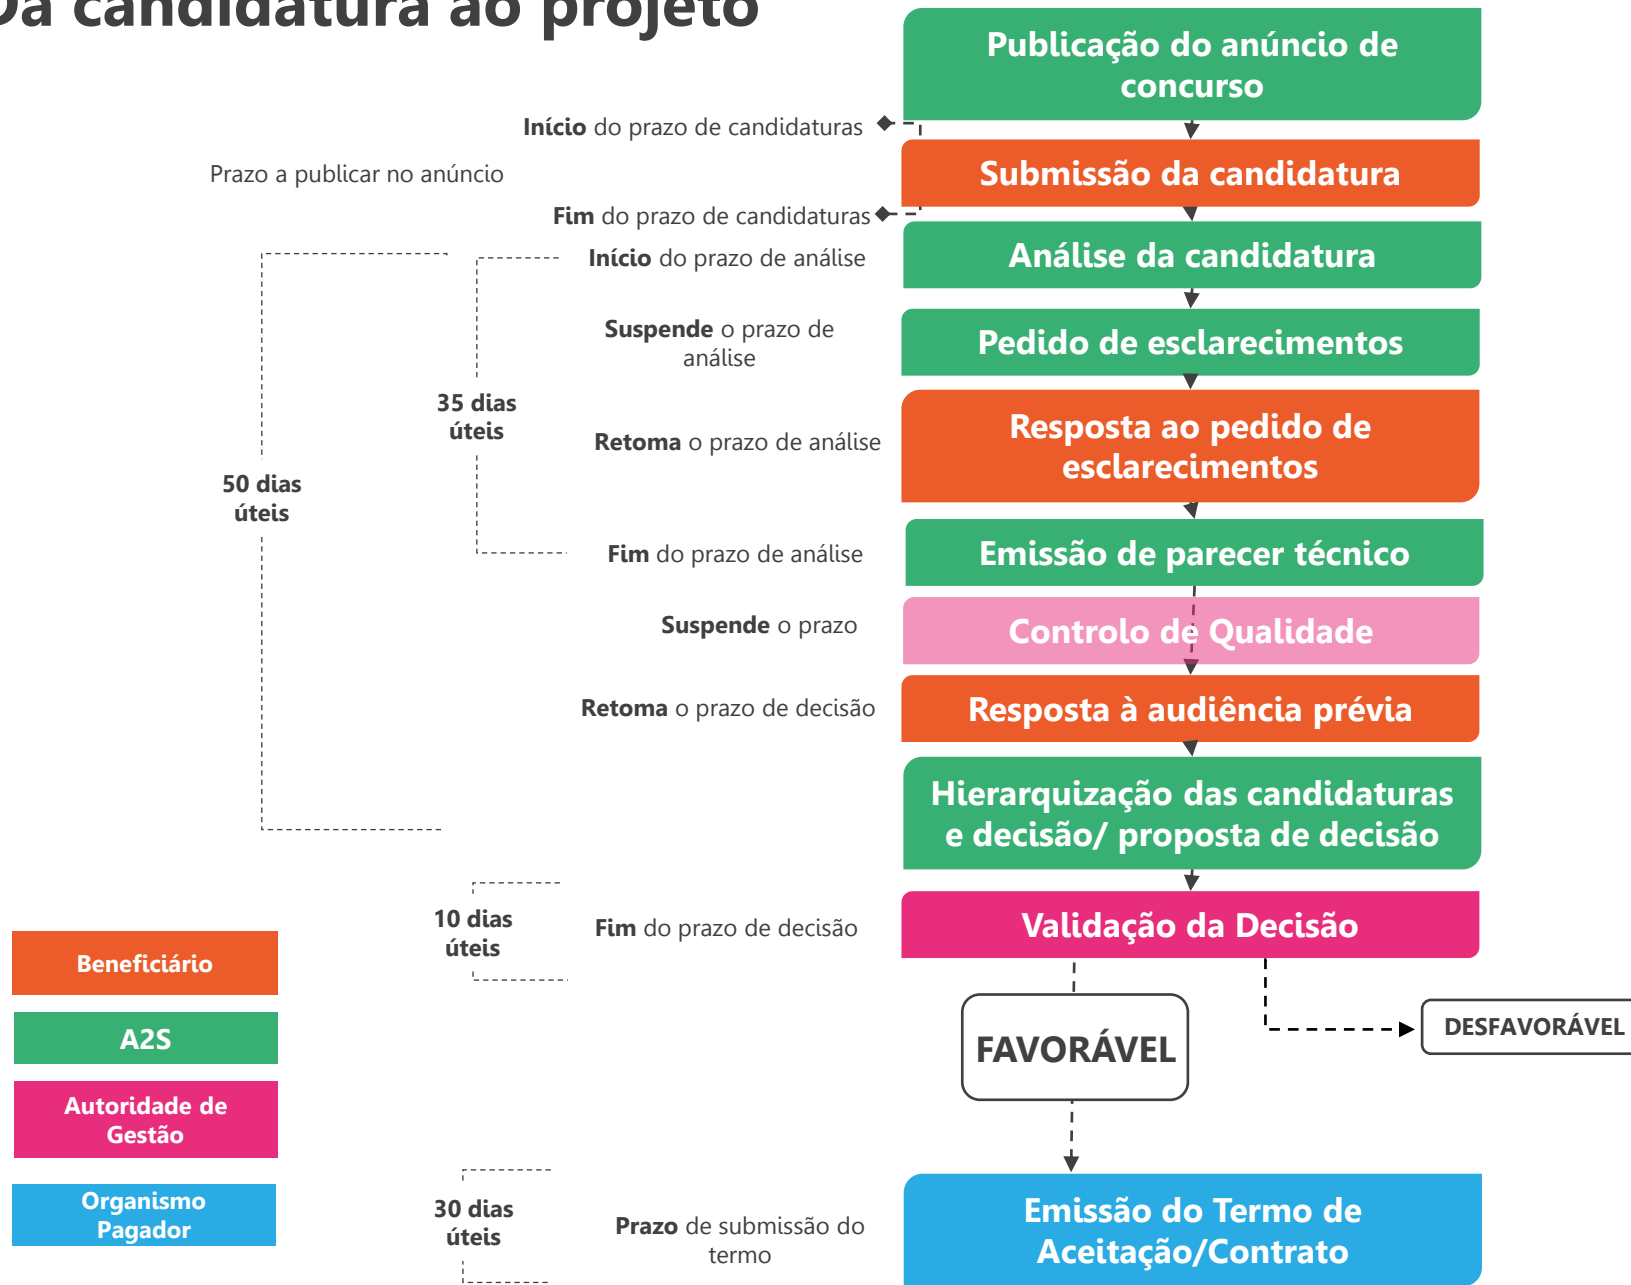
Da candidatura ao projeto

Publicação do anúncio de concurso

Início do prazo de candidaturas

Prazo a publicar no anúncio

Submissão da candidatura

Fim do prazo de candidaturas

Início do prazo de análise

Análise da candidatura

Suspende o prazo de análise

Pedido de esclarecimentos

35 dias úteis

Retoma o prazo de análise

Resposta ao pedido de esclarecimentos

50 dias úteis

Fim do prazo de análise

Emissão de parecer técnico

Suspende o prazo

Controlo de Qualidade

Retoma o prazo de decisão

Resposta à audiência prévia

Hierarquização das candidaturas e decisão/ proposta de decisão

10 dias úteis

Fim do prazo de decisão

Validação da Decisão

Beneficiário

A2S

Autoridade de Gestão

Organismo Pagador

FAVORÁVEL

DESFAVORÁVEL

30 dias úteis

Prazo de submissão do termo

Emissão do Termo de Aceitação/Contrato